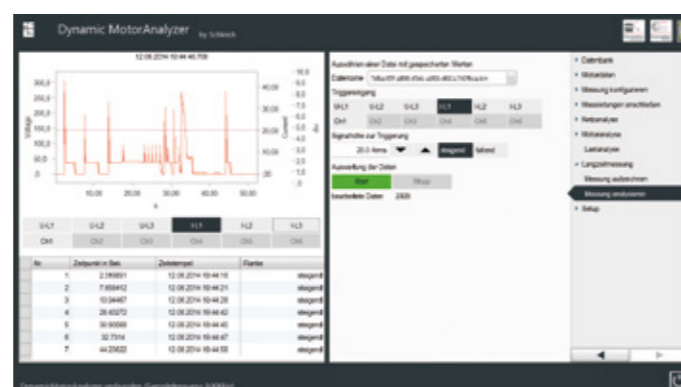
Dynamic MotorAnalyzer by Schleich

12.06.2014 10:44:46.708

300,0
250,0
200,0
150,0
100,0
50,0
0

Voltage

40,00
30,00
20,00
10,00
,00

Current

10,0
9,0
8,0
7,0
6,0
5,0
4,0
3,0
2,0
1,0
0,0

10,00 20,00 30,00 40,00 50,00
s

U-L1 U-L2 U-L3 I-L1 I-L2 I-L3
CH1 CH2 CH3 CH4 CH5 CH6

| Nr. | Zeitpunkt in Sek. | Zeitstempel | Flanke |
|---|---|---|---|
| 1 | 2.069681 | 12.06.2014 10:44:16 | steigend |
| 2 | 7.669412 | 12.06.2014 10:44:21 | steigend |
| 3 | 13.54467 | 12.06.2014 10:44:28 | steigend |
| 4 | 28.43272 | 12.06.2014 10:44:42 | steigend |
| 5 | 30.90068 | 12.06.2014 10:44:45 | steigend |
| 6 | 32.7314 | 12.06.2014 10:44:47 | steigend |
| 7 | 44.20022 | 12.06.2014 10:44:58 | steigend |

Auswählen einer Datei mit gespeicherten Werten
Dateiname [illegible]
Triggereingang
U-L1 U-L2 U-L3 I-L1 I-L2 I-L3
CH1 CH2 CH3 CH4 CH5 CH6
Signalhöhe zur Triggerung
20.0 Arms steigend fallend
Auswertung der Daten
Start Stop
bearbeitete Daten 2820

Datenbank
Motordaten
Messung konfigurieren
Messleitungen anschließen
Netzanalyse
Motoranalyse
Lastanalyse
Langzeitmessung
Messung aufzeichnen
Messung analysieren
Setup

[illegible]